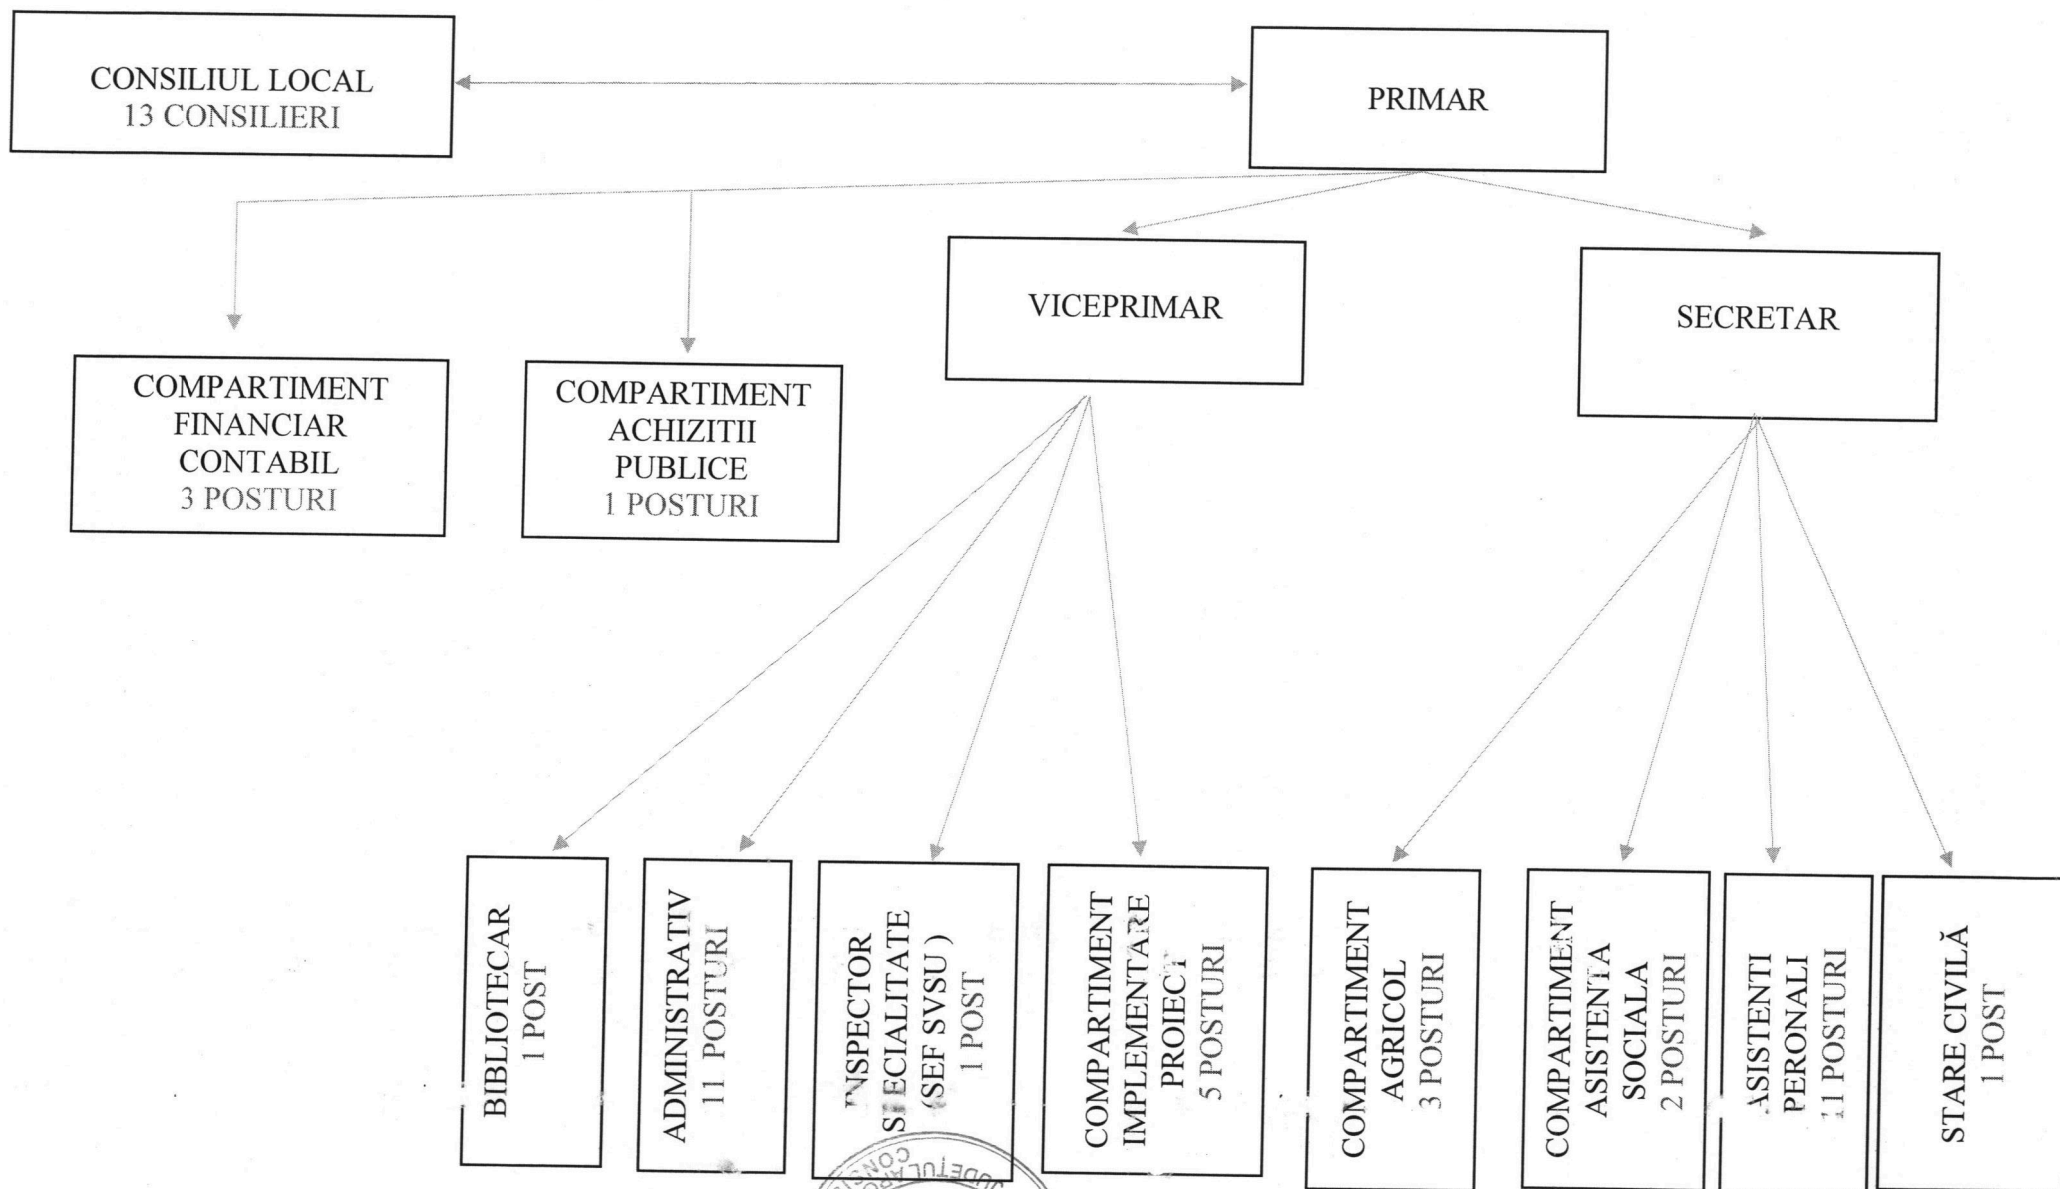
CONSILIUL LOCAL
13 CONSILIERI

PRIMAR

COMPARTIMENT FINANCIAR CONTABIL
3 POSTURI

COMPARTIMENT ACHIZITII PUBLICE
1 POSTURI

VICEPRIMAR

SECRETAR

BIBLIOTECAR
1 POST

ADMINISTRATIV
11 POSTURI

INSPECTOR SPECIALITATE (SEF SVSU)
1 POST

COMPARTIMENT IMPLEMENTARE PROIECT
5 POSTURI

COMPARTIMENT AGRICOL
3 POSTURI

COMPARTIMENT ASISTENTA SOCIALA
2 POSTURI

ASISTENTI PERONALI
11 POSTURI

STARE CIVILĂ
1 POST